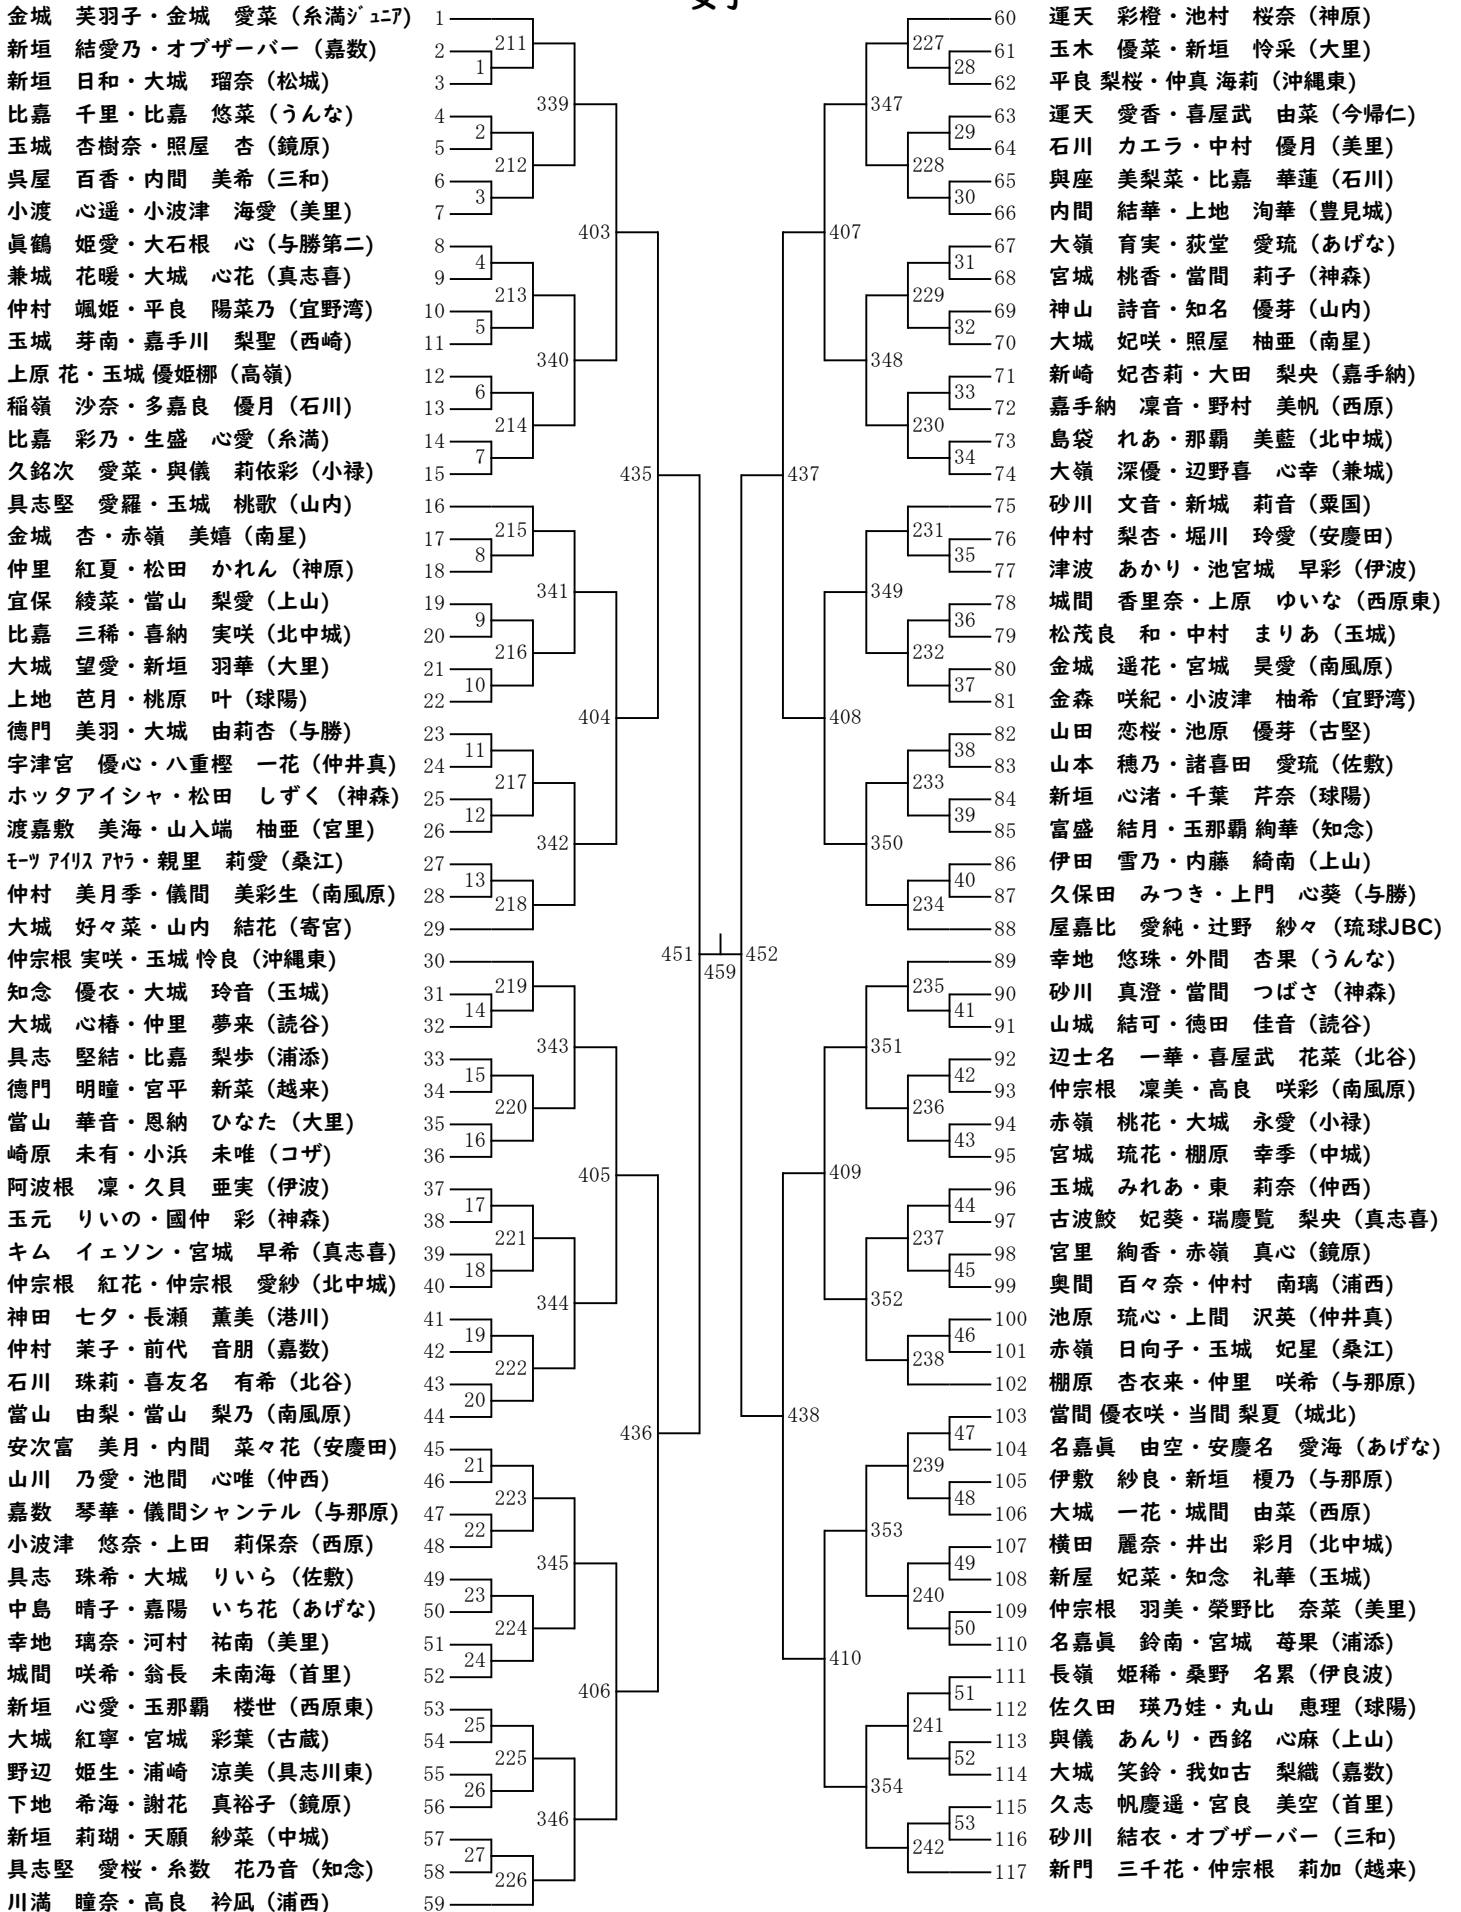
女子

金城　芙羽子・金城　愛菜（糸満ｼﾞｭﾆｱ） 1
新垣　結愛乃・オブザーバー（嘉数） 2
新垣　日和・大城　瑠奈（松城） 3
比嘉　千里・比嘉　悠菜（うんな） 4
玉城　杏樹奈・照屋　杏（鏡原） 5
呉屋　百香・内間　美希（三和） 6
小渡　心遥・小波津　海愛（美里） 7
眞鶴　姫愛・大石根　心（与勝第二） 8
兼城　花暖・大城　心花（真志喜） 9
仲村　颯姫・平良　陽菜乃（宜野湾） 10
玉城　芽南・嘉手川　梨聖（西崎） 11
上原 花・玉城 優姫椰（高嶺） 12
稲嶺　沙奈・多嘉良　優月（石川） 13
比嘉　彩乃・生盛　心愛（糸満） 14
久銘次　愛菜・與儀　莉依彩（小禄） 15
具志堅　愛羅・玉城　桃歌（山内） 16
金城　杏・赤嶺　美嬉（南星） 17
仲里　紅夏・松田　かれん（神原） 18
宜保　綾菜・當山　梨愛（上山） 19
比嘉　三稀・喜納　実咲（北中城） 20
大城　望愛・新垣　羽華（大里） 21
上地　芭月・桃原　叶（球陽） 22
徳門　美羽・大城　由莉杏（与勝） 23
宇津宮　優心・八重樫　一花（仲井真） 24
ホッタアイシャ・松田　しずく（神森） 25
渡嘉敷　美海・山入端　柚亜（宮里） 26
ﾓｰﾂ ｱｲﾘｽ ｱﾔﾗ・親里　莉愛（桑江） 27
仲村　美月季・儀間　美彩生（南風原） 28
大城　好々菜・山内　結花（寄宮） 29
仲宗根 実咲・玉城 怜良（沖縄東） 30
知念　優衣・大城　玲音（玉城） 31
大城　心椿・仲里　夢来（読谷） 32
具志　堅結・比嘉　梨歩（浦添） 33
徳門　明瞳・宮平　新菜（越来） 34
當山　華音・恩納　ひなた（大里） 35
崎原　未有・小浜　未唯（コザ） 36
阿波根　凜・久貝　亜実（伊波） 37
玉元　りいの・國仲　彩（神森） 38
キム　イェソン・宮城　早希（真志喜） 39
仲宗根　紅花・仲宗根　愛紗（北中城） 40
神田　七夕・長瀬　薫美（港川） 41
仲村　茉子・前代　音朋（嘉数） 42
石川　珠莉・喜友名　有希（北谷） 43
當山　由梨・當山　梨乃（南風原） 44
安次富　美月・内間　菜々花（安慶田） 45
山川　乃愛・池間　心唯（仲西） 46
嘉数　琴華・儀間シャンテル（与那原） 47
小波津　悠奈・上田　莉保奈（西原） 48
具志　珠希・大城　りいら（佐敷） 49
中島　晴子・嘉陽　いち花（あげな） 50
幸地　璃奈・河村　祐南（美里） 51
城間　咲希・翁長　未南海（首里） 52
新垣　心愛・玉那覇　楼世（西原東） 53
大城　紅寧・宮城　彩葉（古蔵） 54
野辺　姫生・浦崎　涼美（具志川東） 55
下地　希海・謝花　真裕子（鏡原） 56
新垣　莉瑚・天願　紗菜（中城） 57
具志堅　愛桜・糸数　花乃音（知念） 58
川満　瞳奈・高良　衿凪（浦西） 59

1 2 3 4 5 6 7 8 9 10 11 12 13 14 15 16 17 18 19 20 21 22 23 24 25 26 27
211 212 213 214 215 216 217 218 219 220 221 222 223 224 225 226
339 340 341 342 343 344 345 346
403 404 405 406
435 436
451 459 452
437 438
407 408 409 410
347 348 349 350 351 352 353 354
227 228 229 230 231 232 233 234 235 236 237 238 239 240 241 242
28 29 30 31 32 33 34 35 36 37 38 39 40 41 42 43 44 45 46 47 48 49 50 51 52 53

60 運天　彩橙・池村　桜奈（神原）
61 玉木　優菜・新垣　怜采（大里）
62 平良 梨桜・仲真 海莉（沖縄東）
63 運天　愛香・喜屋武　由菜（今帰仁）
64 石川　カエラ・中村　優月（美里）
65 與座　美梨菜・比嘉　華蓮（石川）
66 内間　結華・上地　洵華（豊見城）
67 大嶺　育実・荻堂　愛琉（あげな）
68 宮城　桃香・當間　莉子（神森）
69 神山　詩音・知名　優芽（山内）
70 大城　妃咲・照屋　柚亜（南星）
71 新崎　妃杏莉・大田　梨央（嘉手納）
72 嘉手納　凛音・野村　美帆（西原）
73 島袋　れあ・那覇　美藍（北中城）
74 大嶺　深優・辺野喜　心幸（兼城）
75 砂川　文音・新城　莉音（粟国）
76 仲村　梨杏・堀川　玲愛（安慶田）
77 津波　あかり・池宮城　早彩（伊波）
78 城間　香里奈・上原　ゆいな（西原東）
79 松茂良　和・中村　まりあ（玉城）
80 金城　遥花・宮城　昊愛（南風原）
81 金森　咲紀・小波津　柚希（宜野湾）
82 山田　恋桜・池原　優芽（古堅）
83 山本　穂乃・諸喜田　愛琉（佐敷）
84 新垣　心渚・千葉　芹奈（球陽）
85 富盛　結月・玉那覇 絢華（知念）
86 伊田　雪乃・内藤　綺南（上山）
87 久保田　みつき・上門　心葵（与勝）
88 屋嘉比　愛純・辻野　紗々（琉球JBC）
89 幸地　悠珠・外間　杏果（うんな）
90 砂川　真澄・當間　つばさ（神森）
91 山城　結可・徳田　佳音（読谷）
92 辺士名　一華・喜屋武　花菜（北谷）
93 仲宗根　凛美・高良　咲彩（南風原）
94 赤嶺　桃花・大城　永愛（小禄）
95 宮城　琉花・棚原　幸季（中城）
96 玉城　みれあ・東　莉奈（仲西）
97 古波鮫　妃葵・瑞慶覧　梨央（真志喜）
98 宮里　絢香・赤嶺　真心（鏡原）
99 奥間　百々奈・仲村　南璃（浦西）
100 池原　琉心・上間　沢英（仲井真）
101 赤嶺　日向子・玉城　妃星（桑江）
102 棚原　杏衣来・仲里　咲希（与那原）
103 當間 優衣咲・当間 梨夏（城北）
104 名嘉眞　由空・安慶名　愛海（あげな）
105 伊敷　紗良・新垣　榎乃（与那原）
106 大城　一花・城間　由菜（西原）
107 横田　麗奈・井出　彩月（北中城）
108 新屋　妃菜・知念　礼華（玉城）
109 仲宗根　羽美・榮野比　奈菜（美里）
110 名嘉眞　鈴南・宮城　苺果（浦添）
111 長嶺　姫稀・桑野　名累（伊良波）
112 佐久田　瑛乃娃・丸山　恵理（球陽）
113 與儀　あんり・西銘　心麻（上山）
114 大城　笑鈴・我如古　梨織（嘉数）
115 久志　帆慶遥・宮良　美空（首里）
116 砂川　結衣・オブザーバー（三和）
117 新門　三千花・仲宗根　莉加（越来）